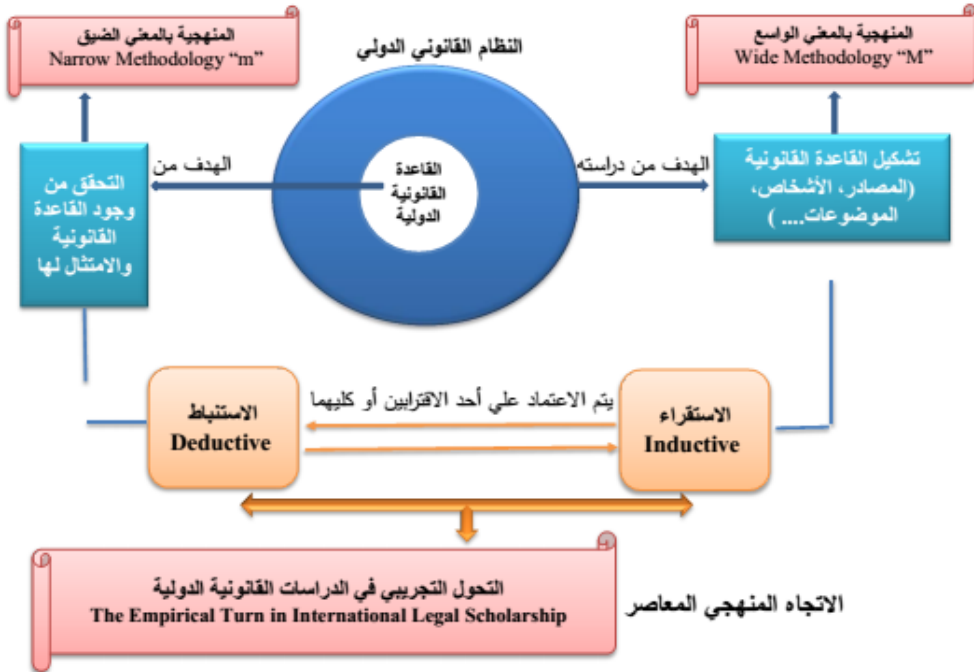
المنهجية بالمعنى الضيق
Narrow Methodology "m"

النظام القانوني الدولي

المنهجية بالمعني الواسع
Wide Methodology "M"

التحقق من وجود القاعدة القانونية والامتثال لها

الهدف من

القاعدة القانونية الدولية

الهدف من دراسته

تشكيل القاعدة القانونية (المصادر، الأشخاص، الموضوعات.... )

الاستنباط
Deductive

يتم الاعتماد على أحد الاقترابين أو كليهما

الاستقراء
Inductive

التحول التجريبي في الدراسات القانونية الدولية
The Empirical Turn in International Legal Scholarship

الاتجاه المنهجي المعاصر